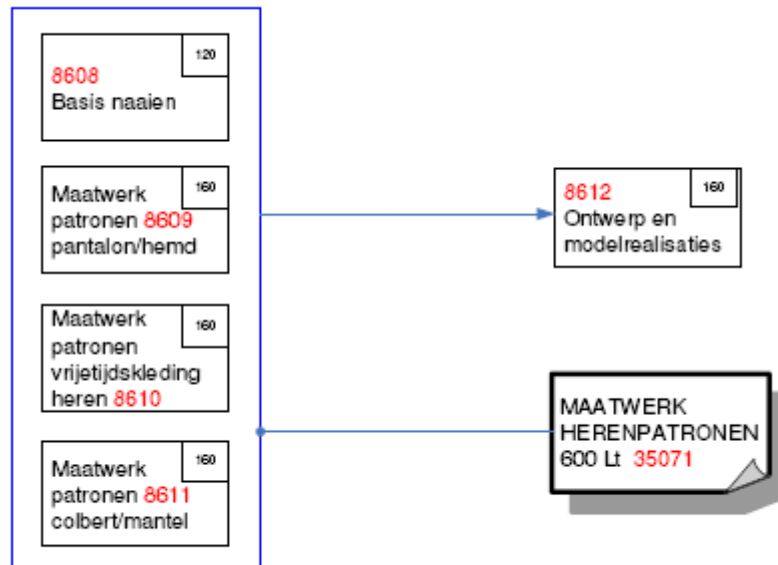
120
8608
Basis naaien

160
Maatwerk patronen 8609 pantalon/hemd

160
Maatwerk patronen vrijetijdskleding heren 8610

160
Maatwerk patronen 8611 colbert/mantel

160
8612
Ontwerp en modelrealisaties

MAATWERK HERENPATRONEN
600 Lt 35071